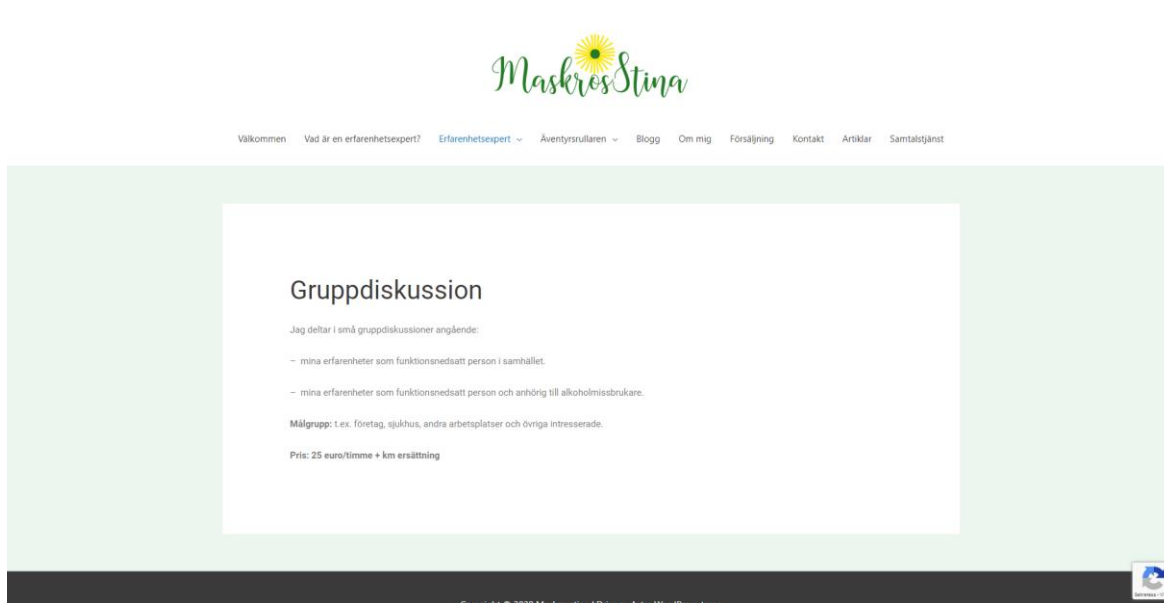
MaskrosStina

Välkommen Vad är en erfarenhetsexpert? Erfarenhetsexpert Äventyrsrullaren Blogg Om mig Försäljning Kontakt Artiklar Samtalstjänst

Gruppdiskussion

Jag deltar i små gruppdiskussioner angående:

– mina erfarenheter som funktionsnedsatt person i samhället.

– mina erfarenheter som funktionsnedsatt person och anhörig till alkoholmissbrukare.

**Målgrupp:** t.ex. företag, sjukhus, andra arbetsplatser och övriga intresserade.

**Pris: 25 euro/timme + km ersättning**

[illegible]